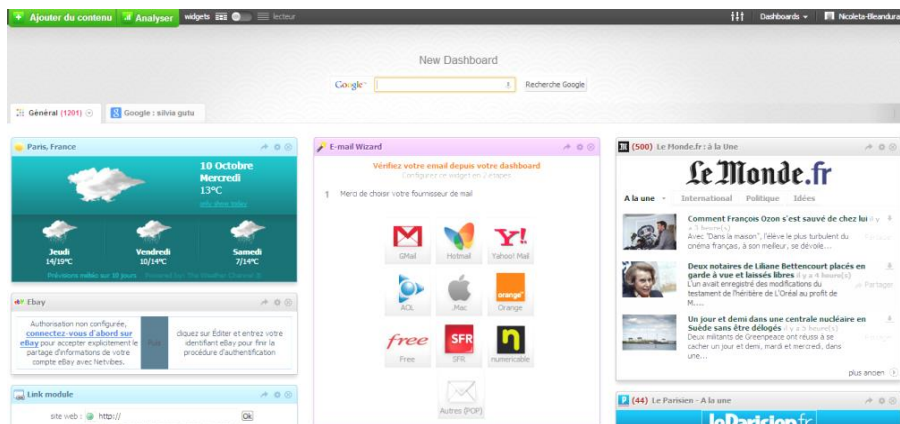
+ Ajouter du contenu | Analyser | widgets | lecteur | Dashboards | Nicoleta-Bleandura

New Dashboard

Google | Recherche Google

Général (1201) | Google : silvie gutu

Paris, France

10 Octobre
Mercredi
13°C
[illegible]

Jeudi 14/19°C | Vendredi 10/14°C | Samedi 7/14°C

Prévisions météo sur 10 jours Powered by The Weather Channel ®

Ebay

Authorisation non configurée, connectez-vous d'abord sur eBay pour accepter explicitement le partage d'informations de votre compte eBay avec Netvibes.

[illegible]

cliquez sur Éditer et entrez votre identifiant eBay pour finir la procédure d'authentification

Link module

site web : http:// Ok

E-mail Wizard

Vérifiez votre email depuis votre dashboard
Configurez ce widget en 2 étapes

1 Merci de choisir votre fournisseur de mail

GMail | Hotmail | Yahoo! Mail
AOL | .Mac | Orange
Free | SFR | numericable
Autres (POP)

(500) Le Monde.fr : à la Une

Le Monde.fr

A la une | International | Politique | Idées

Comment François Ozon s'est sauvé de chez lui il y a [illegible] heure(s)
Avec "Dans la maison", l'élève le plus turbulent du cinéma français, à son meilleur, se dévoile...

Deux notaires de Liliane Bettencourt placés en garde à vue et laissés libres il y a 4 heure(s)
L'un avait enregistré des modifications du testament de l'héritière de L'Oréal au profit de M...
Partager

Un jour et demi dans une centrale nucléaire en Suède sans être délogés il y a 5 heure(s)
Deux militants de Greenpeace ont réussi à se cacher un jour et demi, mardi et mercredi, dans une...

plus ancien

(44) Le Parisien - A la une

Le Parisien.fr